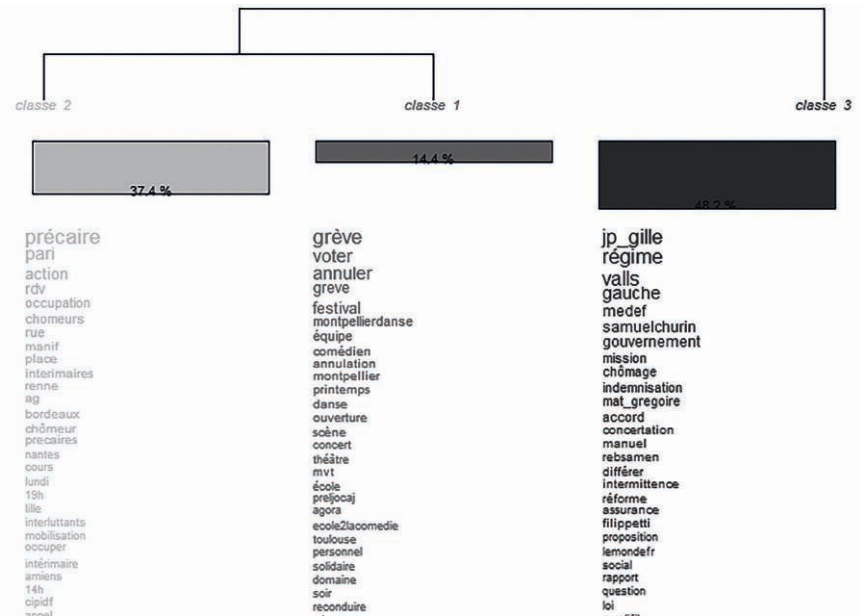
classe 2

classe 1

classe 3

37,4 %

14,4 %

48,2 %

précaire
pari
action
rdv
occupation
chomeurs
rue
manif
place
interimaires
renne
ag
bordeaux
chômeur
precaires
nantes
cours
lundi
15h
lille
interluttants
mobilisation
occuper
intérimaire
amiens
14h
cipidf
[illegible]

grève
voter
annuler
greve
festival
montpellierdanse
équipe
comédien
annulation
montpellier
printemps
danse
ouverture
scène
concert
théâtre
mvt
école
preljocaj
agora
ecole2lacomedie
toulouse
personnel
solidaire
domaine
soir
reconduire

jp_gille
régime
valls
gauche
medef
samuelchurin
gouvernement
mission
chômage
indemnisation
mat_gregoire
accord
concertation
manuel
rebsamen
différer
intermittence
réforme
assurance
filippetti
proposition
lemondefr
social
rapport
question
loi
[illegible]